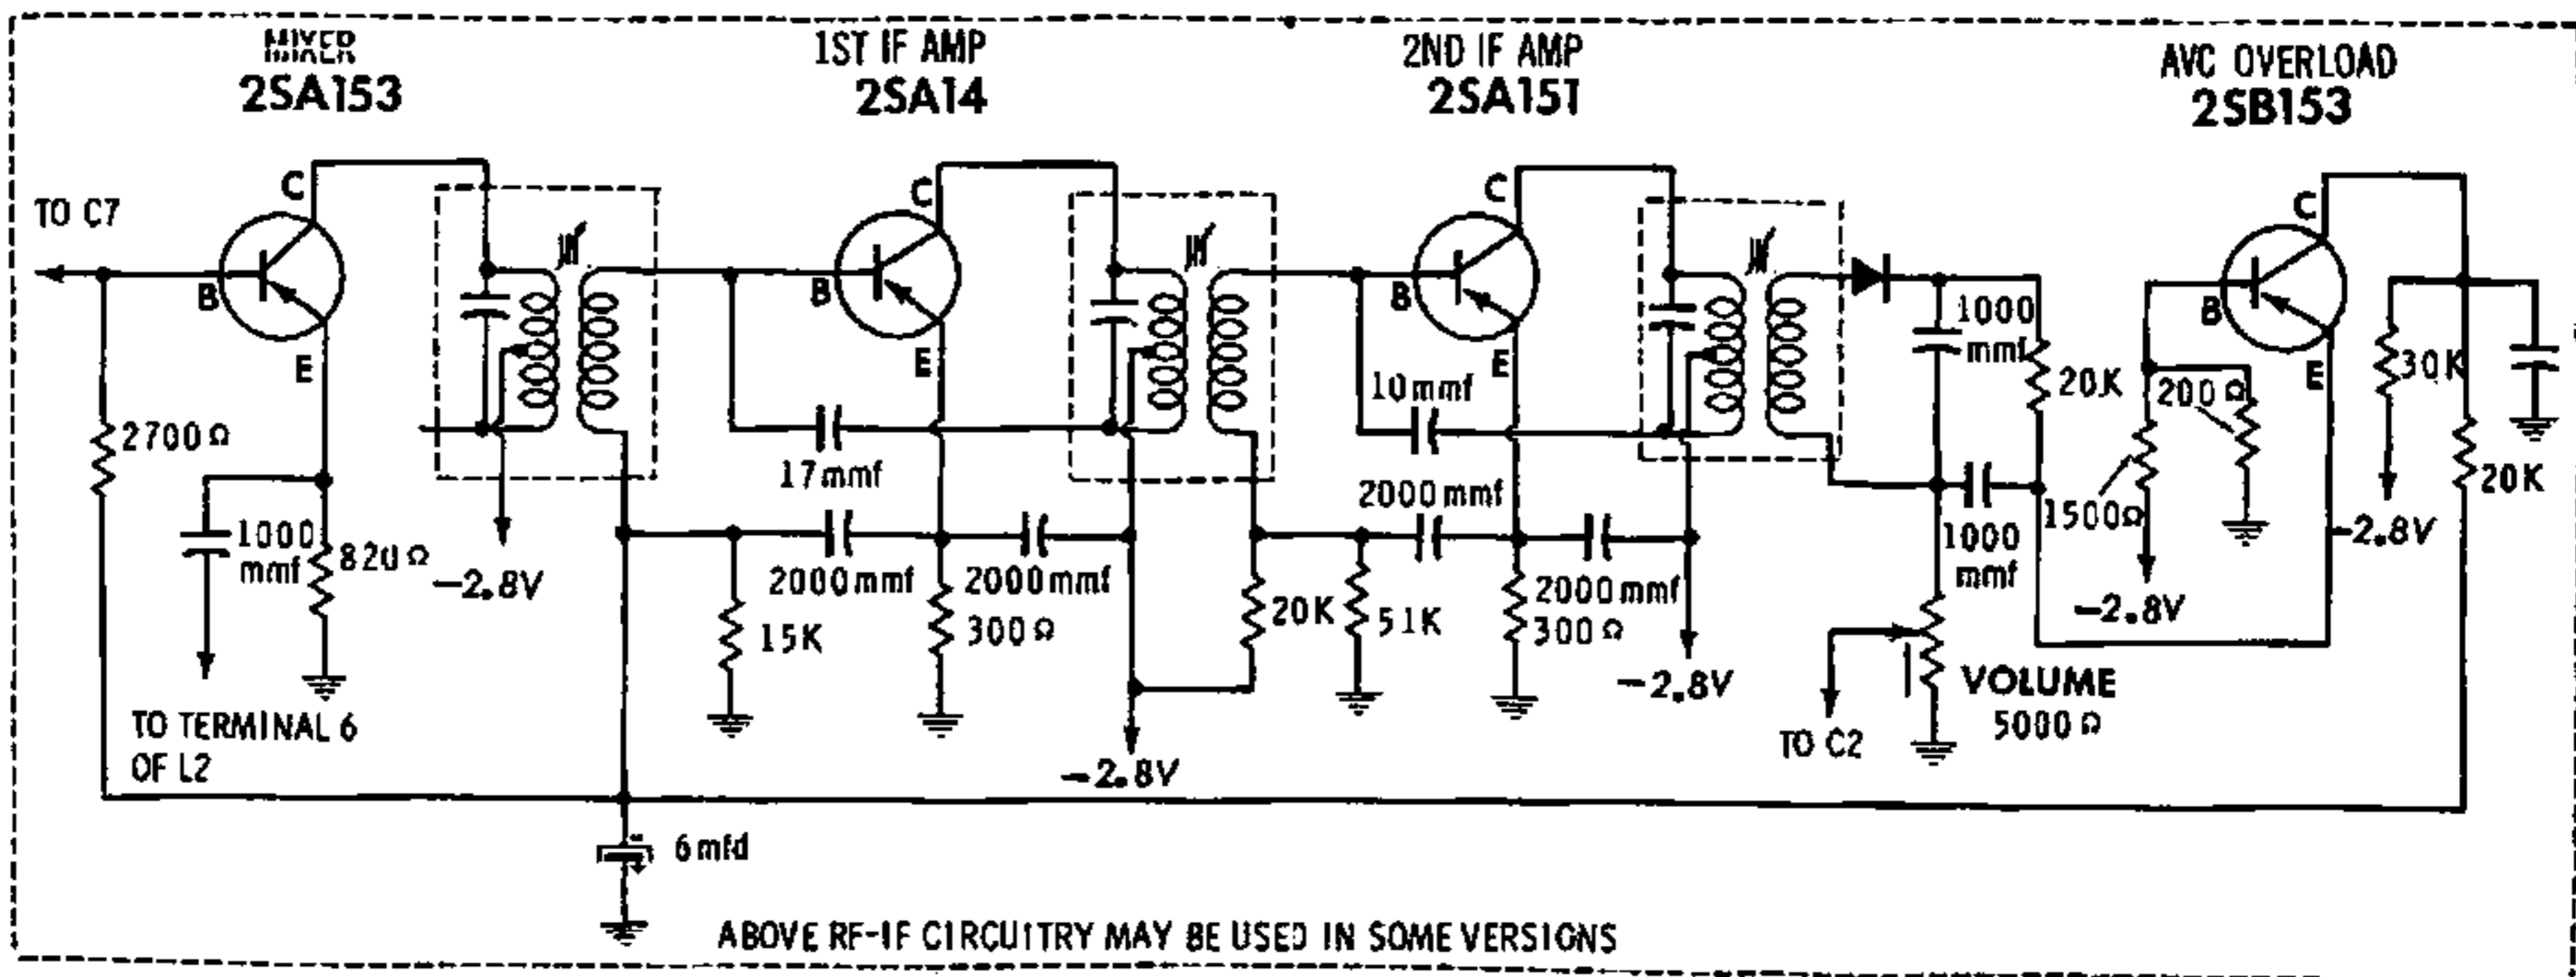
MIXER
2SA153

1ST IF AMP
2SA14

2ND IF AMP
2SA151

AVC OVERLOAD
2SB153

TO C7
C
B
E
2700 Ω
1000 mmf
820 Ω
−2.8V
TO TERMINAL 6 OF L2

C
B
E
17 mmf
2000 mmf
2000 mmf
15K
300 Ω
−2.8V
20K

C
B
E
10 mmf
2000 mmf
2000 mmf
51K
300 Ω
−2.8V

1000 mmf
20K
1000 mmf
1500 Ω
200 Ω
−2.8V
VOLUME 5000 Ω
TO C2

C
B
E
30K
20K
−2.8V

6 mfd

ABOVE RF-IF CIRCUITRY MAY BE USED IN SOME VERSIONS